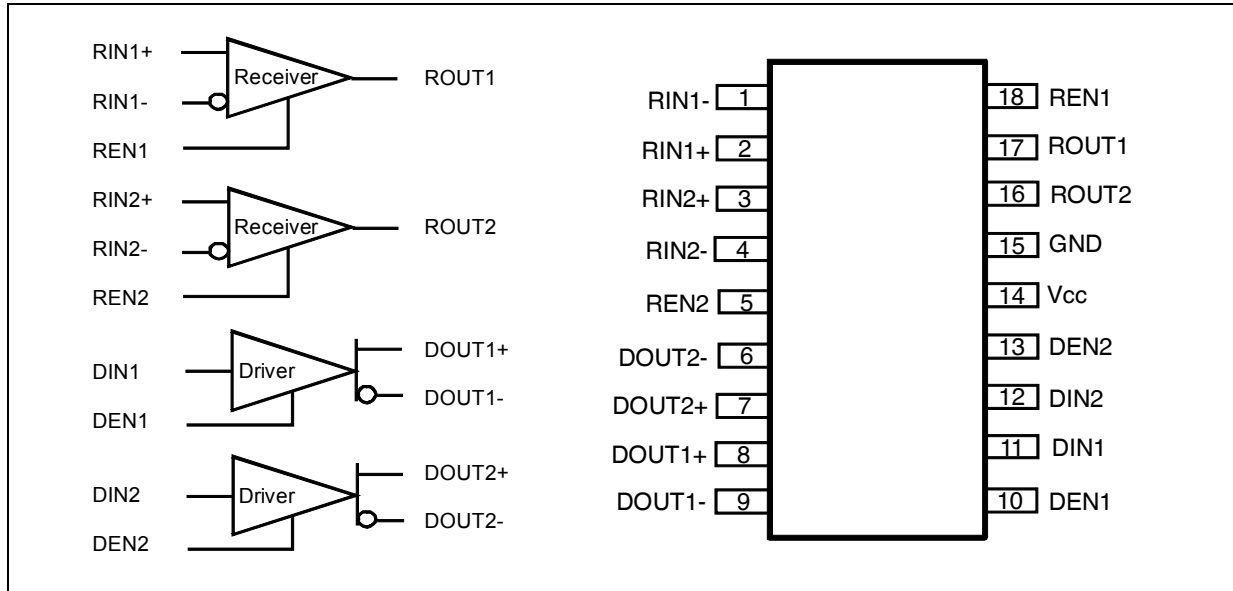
RIN1+
Receiver
ROUT1
RIN1-
REN1

RIN2+
Receiver
ROUT2
RIN2-
REN2

DIN1
Driver
DOUT1+
DOUT1-
DEN1

DIN2
Driver
DOUT2+
DOUT2-
DEN2

RIN1- 1
RIN1+ 2
RIN2+ 3
RIN2- 4
REN2 5
DOUT2- 6
DOUT2+ 7
DOUT1+ 8
DOUT1- 9

18 REN1
17 ROUT1
16 ROUT2
15 GND
14 Vcc
13 DEN2
12 DIN2
11 DIN1
10 DEN1